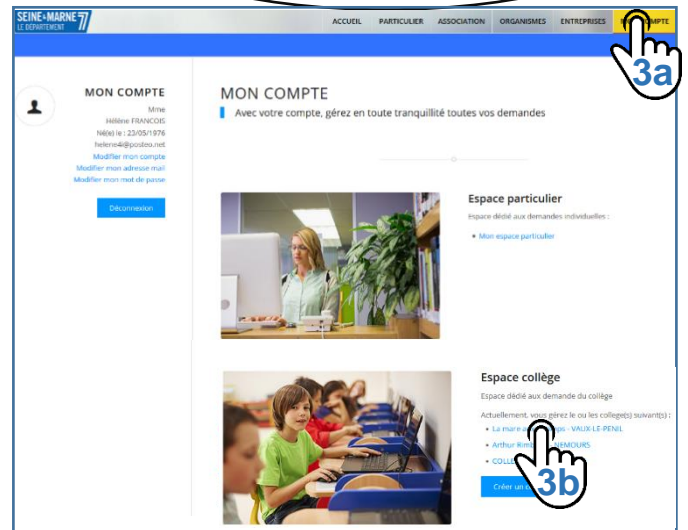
SEINE-ET-MARNE 77
LE DÉPARTEMENT

ACCUEIL PARTICULIER ASSOCIATION ORGANISMES ENTREPRISES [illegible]MPTE

3a

MON COMPTE
Mme
Hélène FRANCOIS
Né(e) le : 23/05/1976
helene4@posteo.net
Modifier mon compte
Modifier mon adresse mail
Modifier mon mot de passe

Déconnexion

MON COMPTE
Avec votre compte, gérez en toute tranquillité toutes vos demandes

Espace particulier
Espace dédié aux demandes individuelles :
• Mon espace particulier

Espace collège
Espace dédié aux demande du collège
Actuellement, vous gérez le ou les collège(s) suivant(s) :
• La mare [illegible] - VAUX-LE-PENIL
• Arthur Rim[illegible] NEMOURS
• COLL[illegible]
Créer un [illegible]

3b